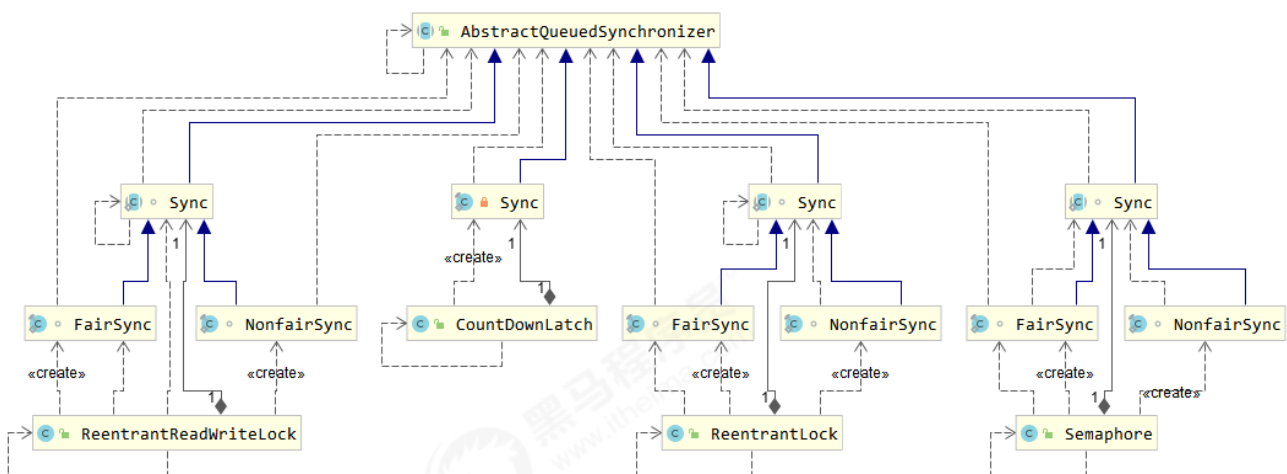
AbstractQueuedSynchronizer

Sync

1

FairSync

NonfairSync

«create»

«create»

1

ReentrantReadWriteLock

Sync

«create»

1

1

CountDownLatch

Sync

1

FairSync

NonfairSync

«create»

«create»

1

ReentrantLock

Sync

1

FairSync

NonfairSync

«create»

«create»

1

Semaphore

黑马程序员
www.itheima.com